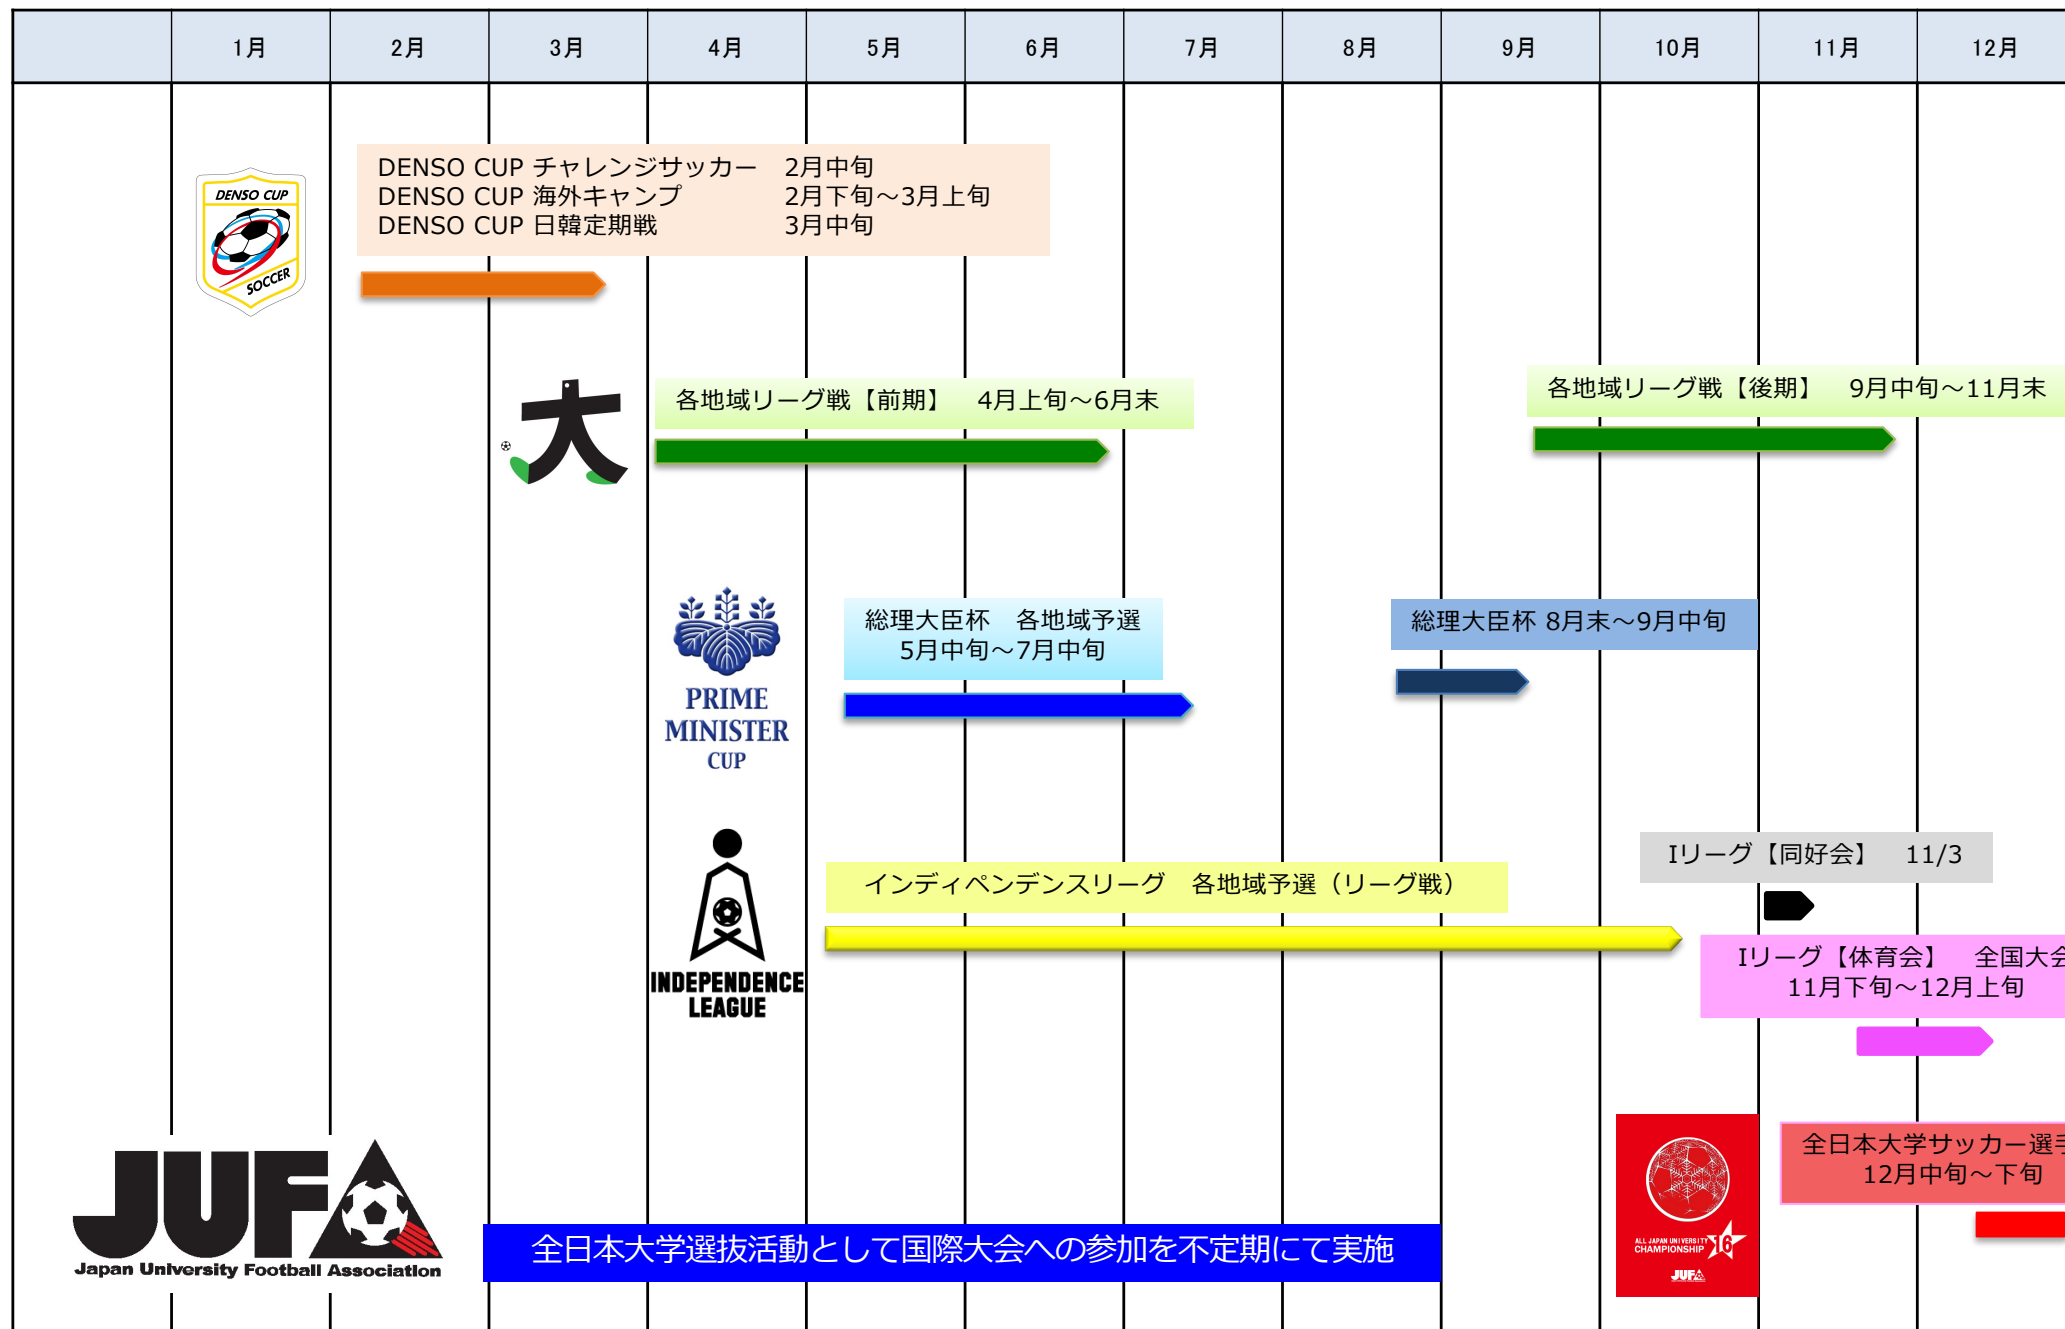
| | 1月 | 2月 | 3月 | 4月 | 5月 | 6月 | 7月 | 8月 | 9月 | 10月 | 11月 | 12月 |
|---|---|---|---|---|---|---|---|---|---|---|---|---|

DENSO CUP SOCCER

DENSO CUP チャレンジサッカー　2月中旬
DENSO CUP 海外キャンプ　2月下旬～3月上旬
DENSO CUP 日韓定期戦　3月中旬

大

各地域リーグ戦【前期】　4月上旬～6月末

各地域リーグ戦【後期】　9月中旬～11月末

PRIME MINISTER CUP

総理大臣杯　各地域予選
5月中旬～7月中旬

総理大臣杯 8月末～9月中旬

INDEPENDENCE LEAGUE

インディペンデンスリーグ　各地域予選（リーグ戦）

Iリーグ【同好会】　11/3

Iリーグ【体育会】　全国大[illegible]
11月下旬～12月上旬

JUFA
Japan University Football Association

全日本大学選抜活動として国際大会への参加を不定期にて実施

ALL JAPAN UNIVERSITY CHAMPIONSHIP JUFA

全日本大学サッカー選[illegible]
12月中旬～下旬